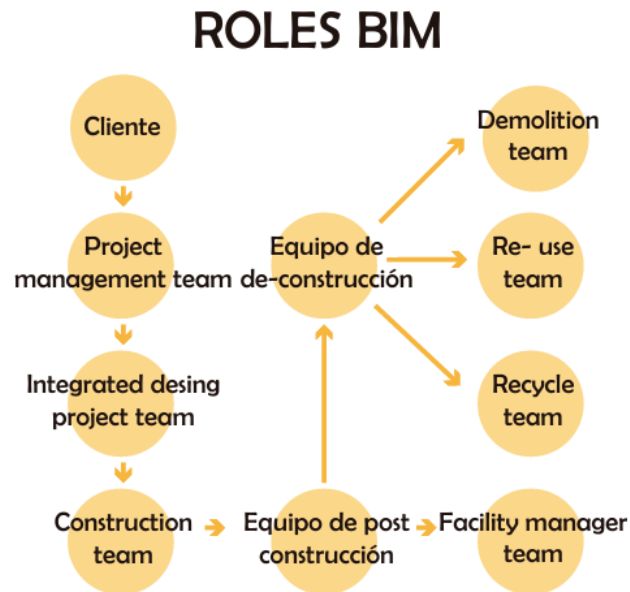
ROLES BIM

Cliente

Project management team

Integrated desing project team

Construction team

Equipo de post construcción

Facility manager team

Equipo de de-construcción

Demolition team

Re- use team

Recycle team